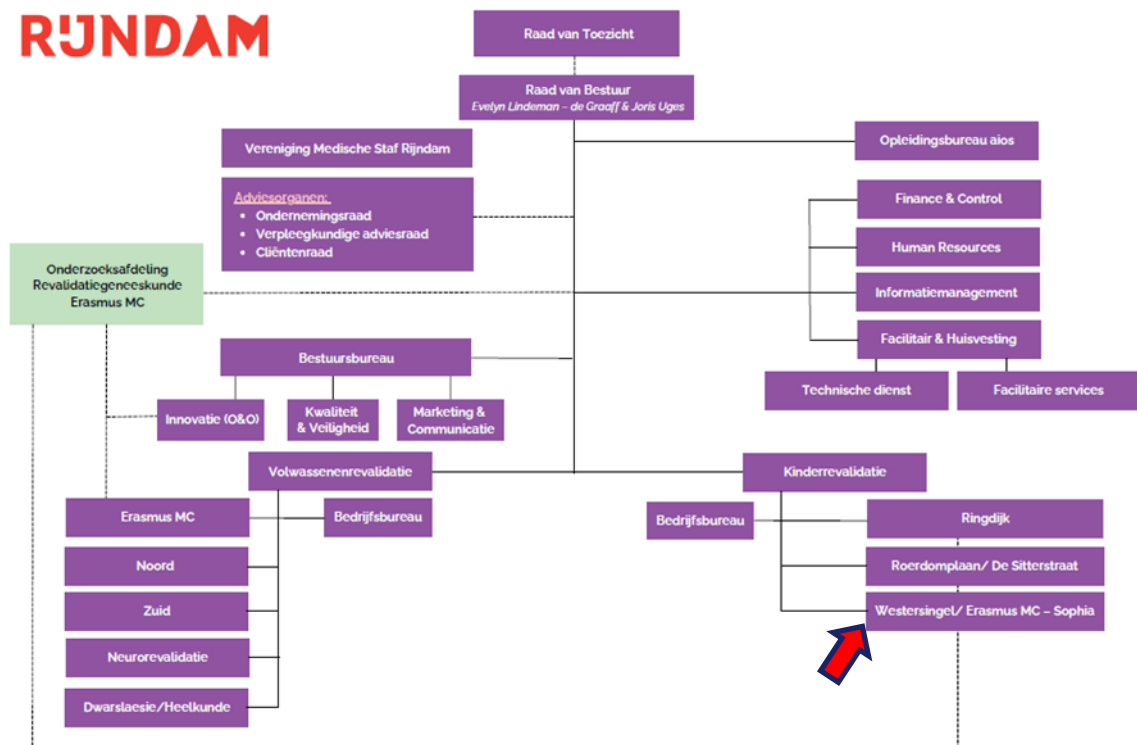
RIJNDAM

Raad van Toezicht

Raad van Bestuur
Evelyn Lindeman – de Graaff & Joris Uges

Vereniging Medische Staf Rijndam

Adviesorganen:
- Ondernemingsraad
- Verpleegkundige adviesraad
- Cliëntenraad

Opleidingsbureau aios

Finance & Control

Human Resources

Informatiemanagement

Facilitair & Huisvesting

Technische dienst

Facilitaire services

Onderzoeksafdeling Revalidatiegeneeskunde Erasmus MC

Bestuursbureau

Innovatie (O&O)

Kwaliteit & Veiligheid

Marketing & Communicatie

Volwassenenrevalidatie

Kinderrevalidatie

Erasmus MC

Bedrijfsbureau

Noord

Zuid

Neurorevalidatie

Dwarslaesie/Heelkunde

Bedrijfsbureau

Ringdijk

Roerdomplaan/ De Sitterstraat

Westersingel/ Erasmus MC – Sophia